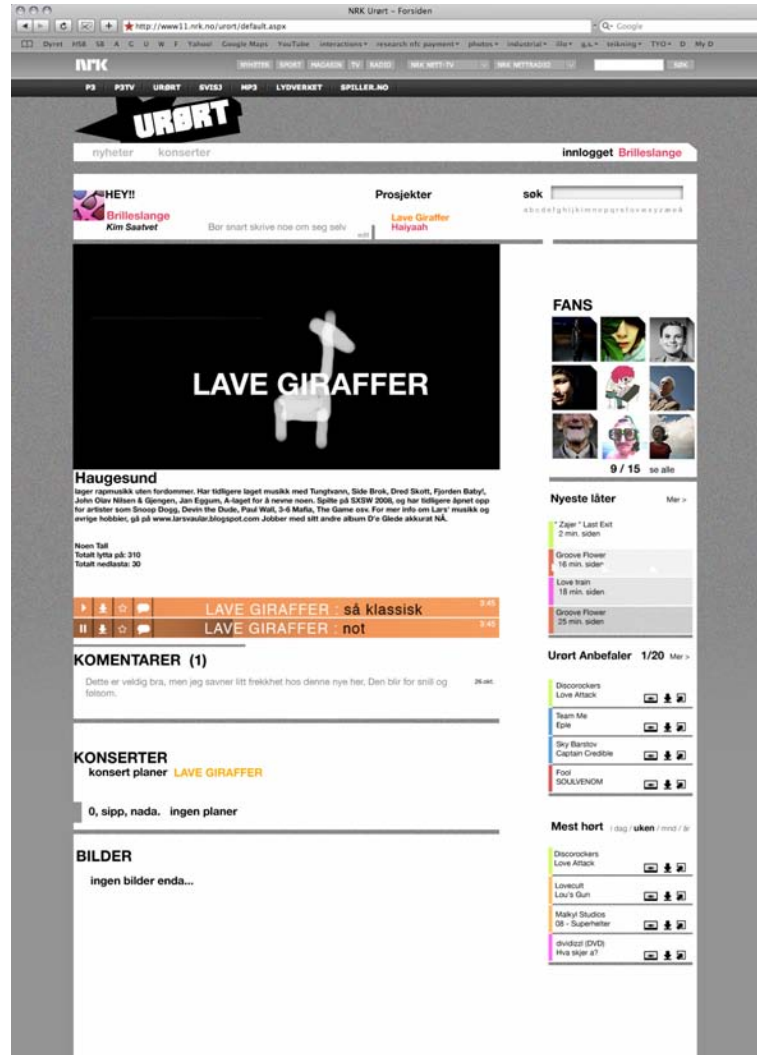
NRK Urørt – Forsiden

http://www11.nrk.no/urort/default.aspx

Q- Google

Dyret HSB SB A G U W F Yahoo! Google Maps YouTube interactions research nfc payment photos industrial illo g&s tekning TYO D My D

NRK

NYHETER SPORT MAGASIN TV RADIO NRK NETT-TV NRK NETTRADIO SØK

P3 P3TV URØRT SVISJ MP3 LYDVERKET SPILLER.NO

URØRT

nyheter konserter

innlogget Brilleslange

HEY!!
Brilleslange
Kim Saatvet

Bor snart skrive noe om seg selv

edit

Prosjekter
Lave Giraffer
Haiyaah

søk

a b c d e f g h i j k l m n o p q r s t u v w x y z æ ø å

LAVE GIRAFFER

Haugesund
lager rapmusikk uten fordommer. Har tidligere laget musikk med Tungtvann, Side Brok, Dred Skott, Fjorden Baby!, John Olav Nilsen & Gjengen, Jan Eggum, A-laget for å nevne noen. Spilte på SXSW 2008, og har tidligere åpnet opp for artister som Snoop Dogg, Devin the Dude, Paul Wall, 3-6 Mafia, The Game osv. For mer info om Lars' musikk og øvrige hobbier, gå på www.larsvaular.blogspot.com Jobber med sitt andre album D'e Glede akkurat NÅ.

Noen Tall
Totalt lytta på: 310
Totalt nedlasta: 30

LAVE GIRAFFER : så klassisk 3:45
LAVE GIRAFFER : not 3:45

KOMENTARER (1)

Dette er veldig bra, men jeg savner litt frekkhet hos denne nye her. Den blir for snill og folsom.

26.okt.

KONSERTER
konsert planer LAVE GIRAFFER

0, sipp, nada. ingen planer

BILDER
ingen bilder enda...

FANS

9 / 15 se alle

Nyeste låter Mer >

" Zajer " Last Exit
2 min. siden

Groove Flower
16 min. siden

Love train
18 min. siden

Groove Flower
25 min. siden

Urørt Anbefaler 1/20 Mer >

Discorockers
Love Attack

Team Me
Eple

Sky Barstov
Captain Credible

Fool
SOULVENOM

Mest hørt i dag / uken / mnd / år

Discorockers
Love Attack

Lovecult
Lou's Gun

Malkyl Studios
08 - Superhelter

dividizzl (DVD)
Hva skjer a?